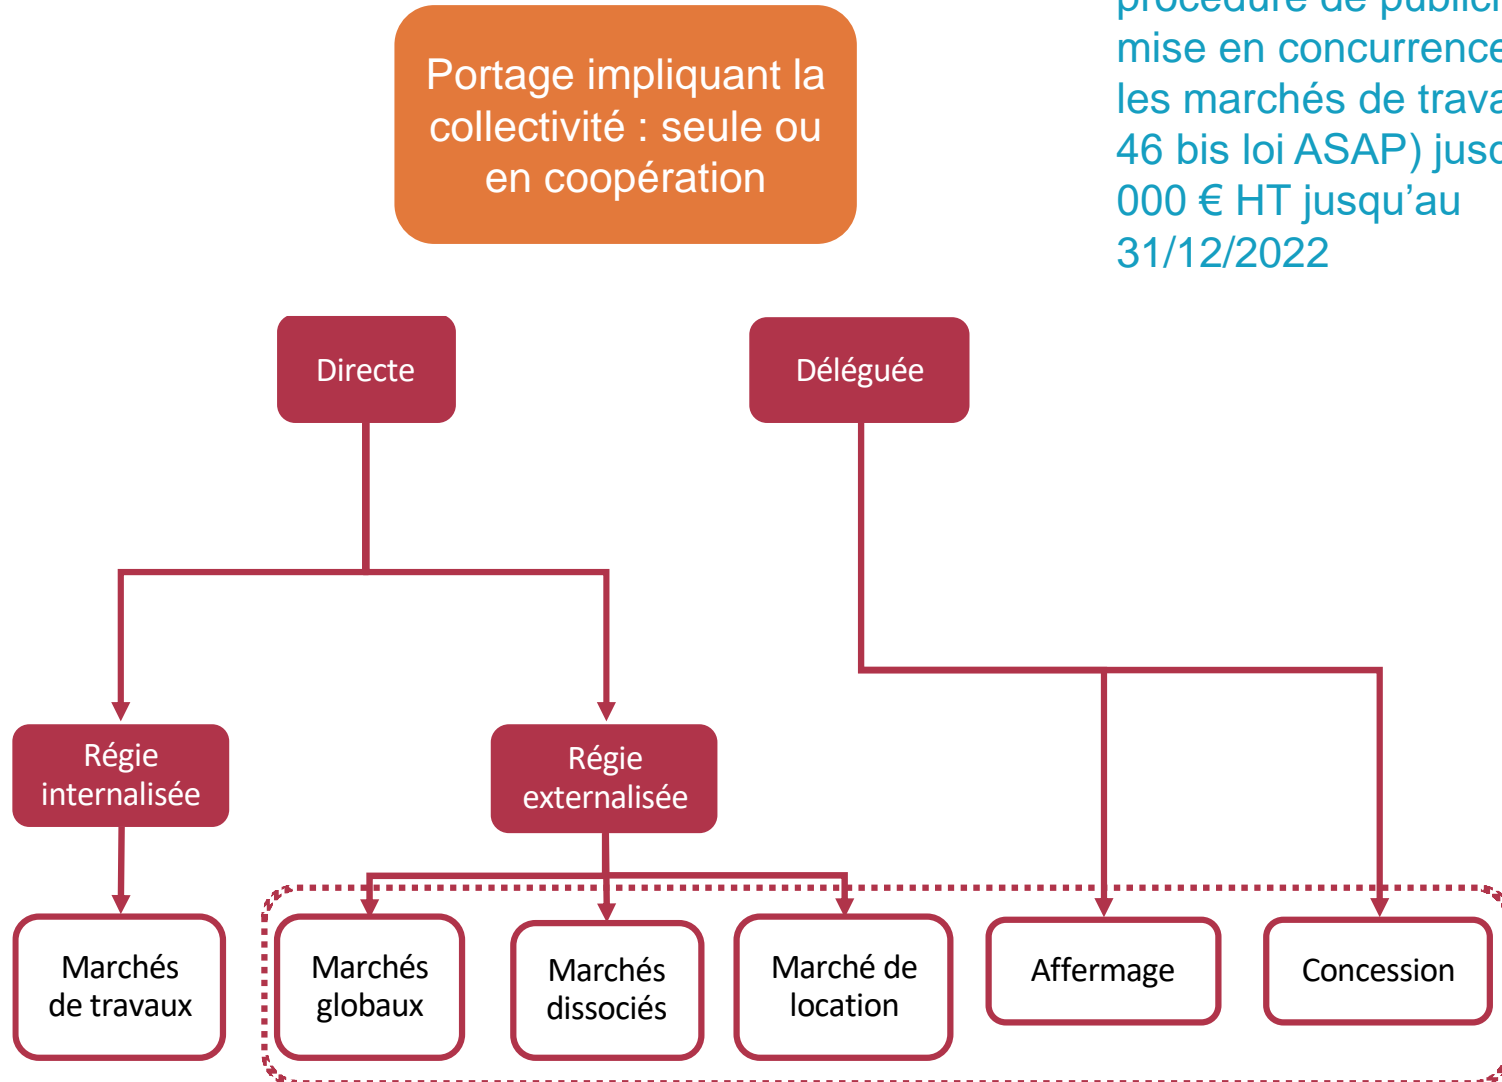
Portage impliquant la collectivité : seule ou en coopération

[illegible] mise en concurrence les marchés de trava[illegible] 46 bis loi ASAP) jusq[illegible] 000 € HT jusqu'au 31/12/2022

Directe

Déléguée

Régie internalisée

Régie externalisée

Marchés de travaux

Marchés globaux

Marchés dissociés

Marché de location

Affermage

Concession